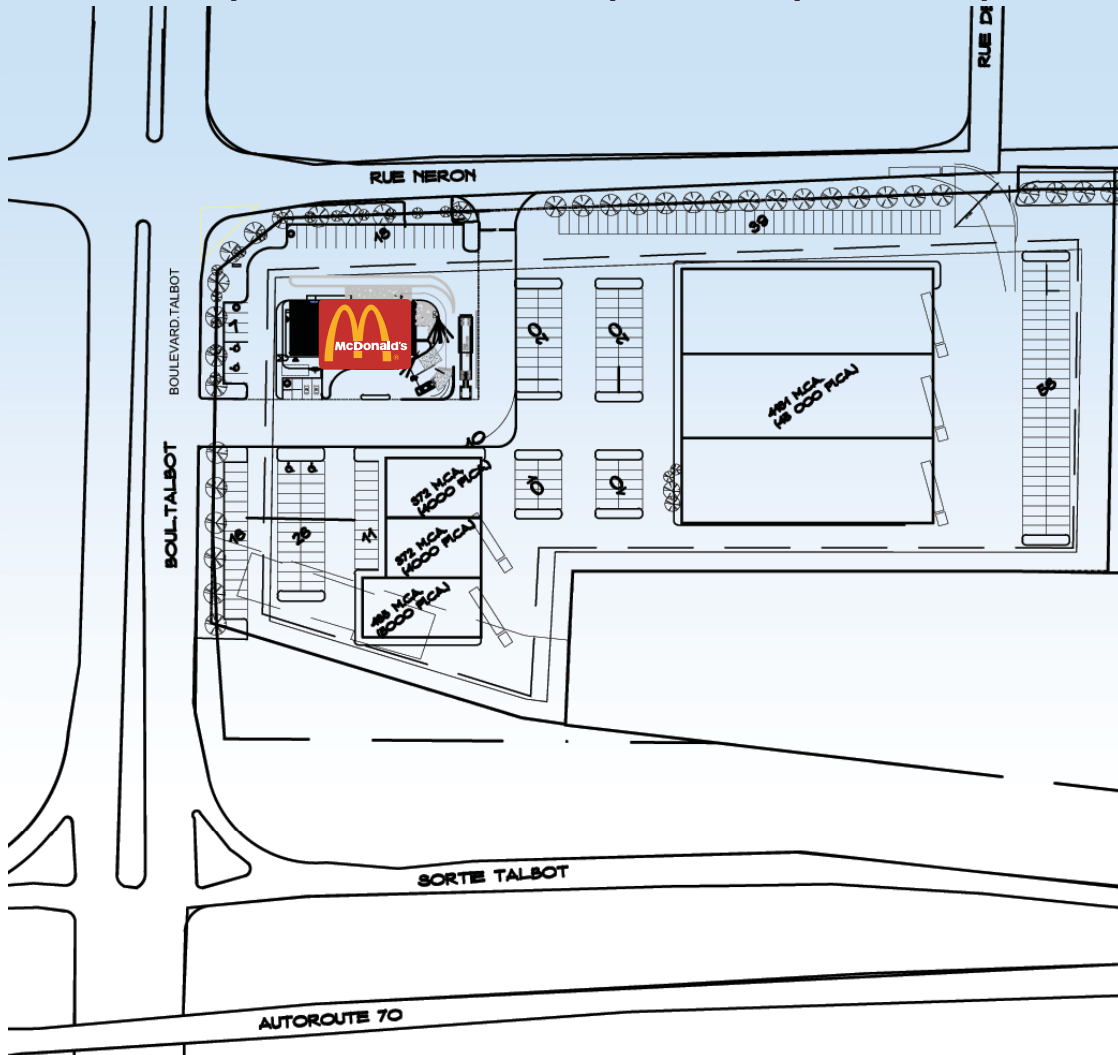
RUE D

RUE NERON

15

39

BOULEVARD TALBOT

McDonald's

1

6

6

20

20

4181 M.CA.
(45 000 PI.CA.)

56

10

10

10

BOUL.TALBOT

6 6

572 M.CA.
(4000 PI.CA.)

572 M.CA.
(4000 PI.CA.)

465 M.CA.
(5000 PI.CA.)

15

28

11

SORTIE TALBOT

AUTOROUTE 70